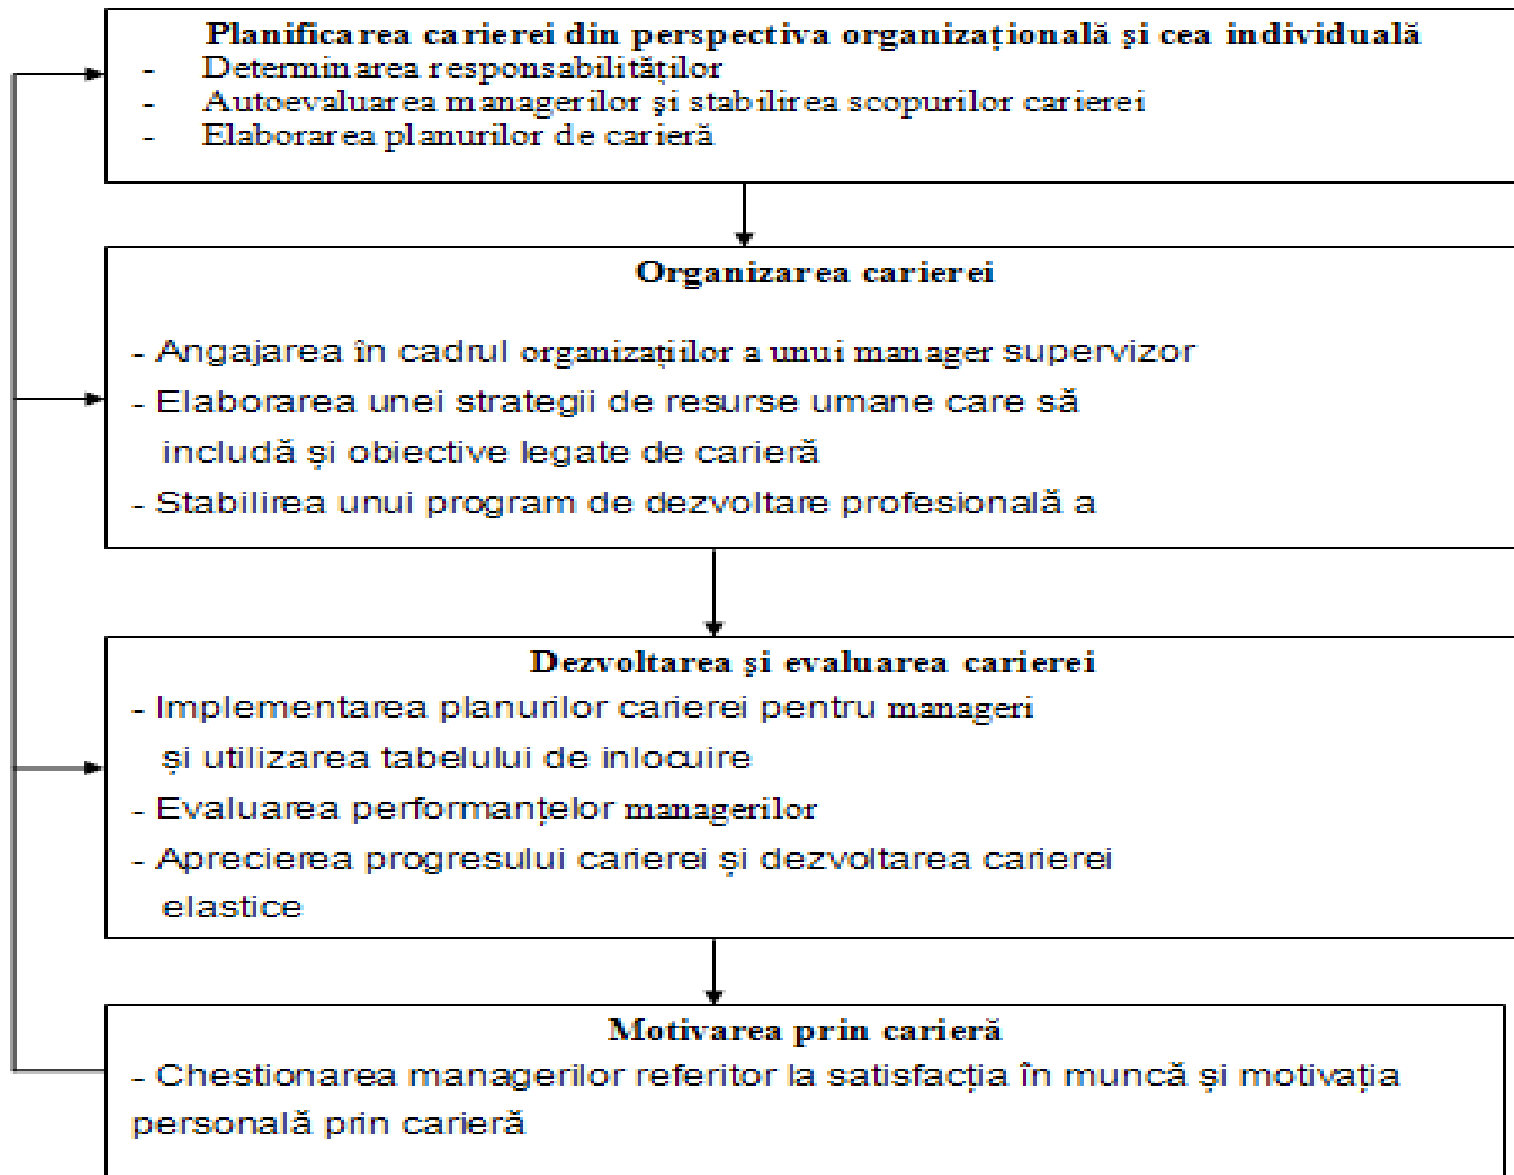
Planificarea carierei din perspectiva organizațională şi cea individuală
- Determinarea responsabilităților
- Autoevaluarea managerilor şi stabilirea scopurilor carierei
- Elaborarea planurilor de carieră

Organizarea carierei

- Angajarea în cadrul organizațiilor a unui manager supervizor
- Elaborarea unei strategii de resurse umane care să includă și obiective legate de carieră
- Stabilirea unui program de dezvoltare profesională a

Dezvoltarea şi evaluarea carierei
- Implementarea planurilor carierei pentru manageri și utilizarea tabelului de inlocuire
- Evaluarea performanțelor managerilor
- Aprecierea progresului carierei și dezvoltarea carierei elastice

Motivarea prin carieră
- Chestionarea managerilor referitor la satisfacția în muncă și motivația personală prin carieră